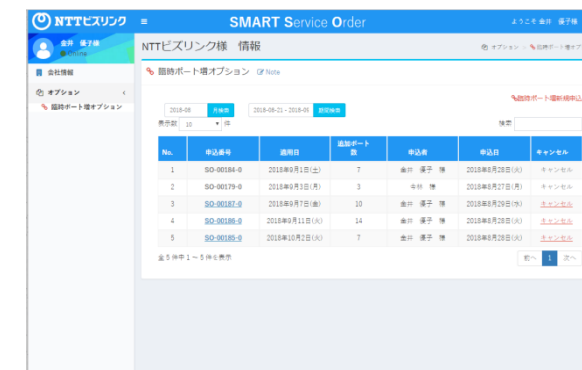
NTTビズリンク ≡ SMART Service Order ようこそ 金井 優子様

金井 優子様 Online

会社情報

オプション

臨時ポート増オプション

NTTビズリンク様 情報

オプション > 臨時ポート増オプ

臨時ポート増オプション Note

臨時ポート増新規申込

2018-08 月検索 2018-08-21 - 2018-09 期間検索

表示数 10 件

検索

| No. | 申込番号 | 適用日 | 追加ポート数 | 申込者 | 申込日 | キャンセル |
|---|---|---|---|---|---|---|
| 1 | SO-00184-0 | 2018年9月1日(土) | 7 | 金井 優子 様 | 2018年8月28日(火) | キャンセル |
| 2 | SO-00179-0 | 2018年9月3日(月) | 3 | 今林 様 | 2018年8月27日(月) | キャンセル |
| 3 | SO-00187-0 | 2018年9月7日(金) | 10 | 金井 優子 様 | 2018年8月29日(水) | キャンセル |
| 4 | SO-00186-0 | 2018年9月11日(火) | 14 | 金井 優子 様 | 2018年8月29日(水) | キャンセル |
| 5 | SO-00185-0 | 2018年10月2日(火) | 7 | 金井 優子 様 | 2018年8月28日(火) | キャンセル |

全 5 件中 1 ～ 5 件を表示

前へ 1 次へ